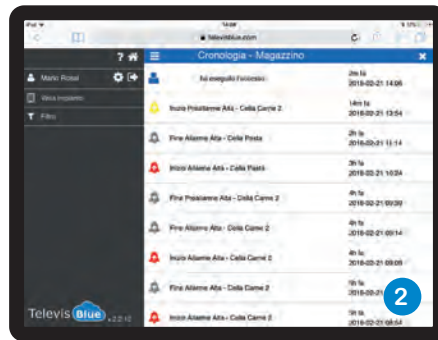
iPad 14:08 15%

televisblue.com

? 

Cronologia - Magazzino

Mario Rossi

Vista impianto

Filtro

Ha eseguito l'accesso 2m fa 2018-02-21 14:06

Inizio Preallarme Alta - Cella Carne 2 14m fa 2018-02-21 13:54

Fine Allarme Alta - Cella Pasta 2h fa 2018-02-21 11:14

Inizio Allarme Alta - Cella Pasta 3h fa 2018-02-21 10:24

Fine Preallarme Alta - Cella Carne 2 4h fa 2018-02-21 09:09

Fine Allarme Alta - Cella Carne 2 4h fa 2018-02-21 09:14

Inizio Allarme Alta - Cella Carne 2 4h fa 2018-02-21 09:09

Fine Allarme Alta - Cella Carne 2 5h fa 2018-02-21 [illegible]

Inizio Allarme Alta - Cella Carne 2 5h fa 2018-02-21 08:54

Televis Blue v.2.2.12

2